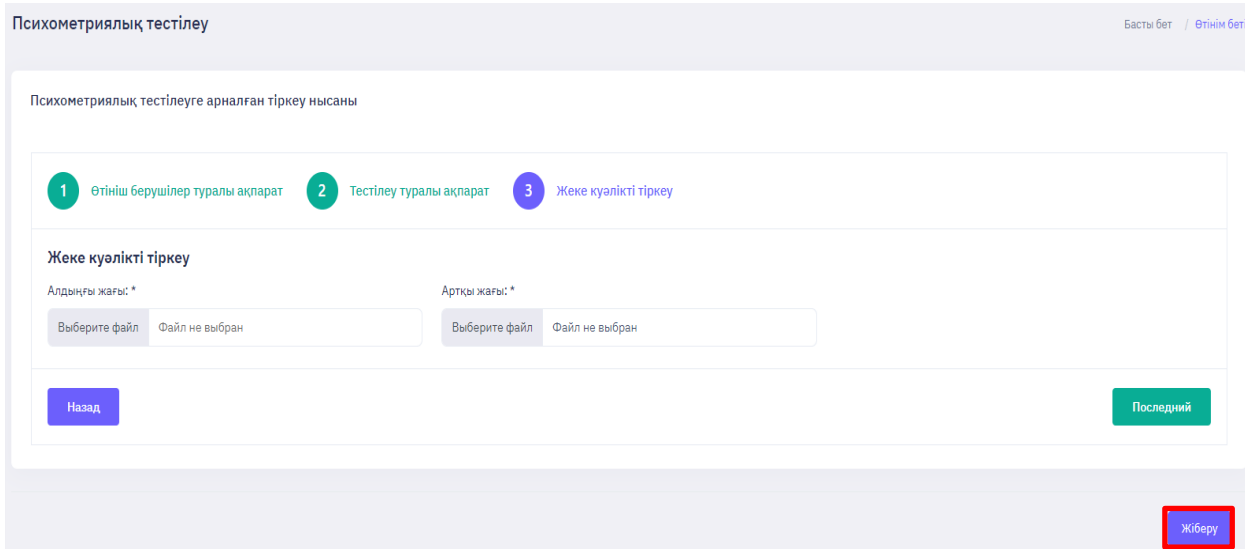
Психометриялық тестілеу

Басты бет / Өтінім бет

Психометриялық тестілеуге арналған тіркеу нысаны

1 Өтініш берушілер туралы ақпарат
2 Тестілеу туралы ақпарат
3 Жеке куәлікті тіркеу

Жеке куәлікті тіркеу

Алдыңғы жағы: *
Выберите файл Файл не выбран

Артқы жағы: *
Выберите файл Файл не выбран

Назад

Последний

Жіберу